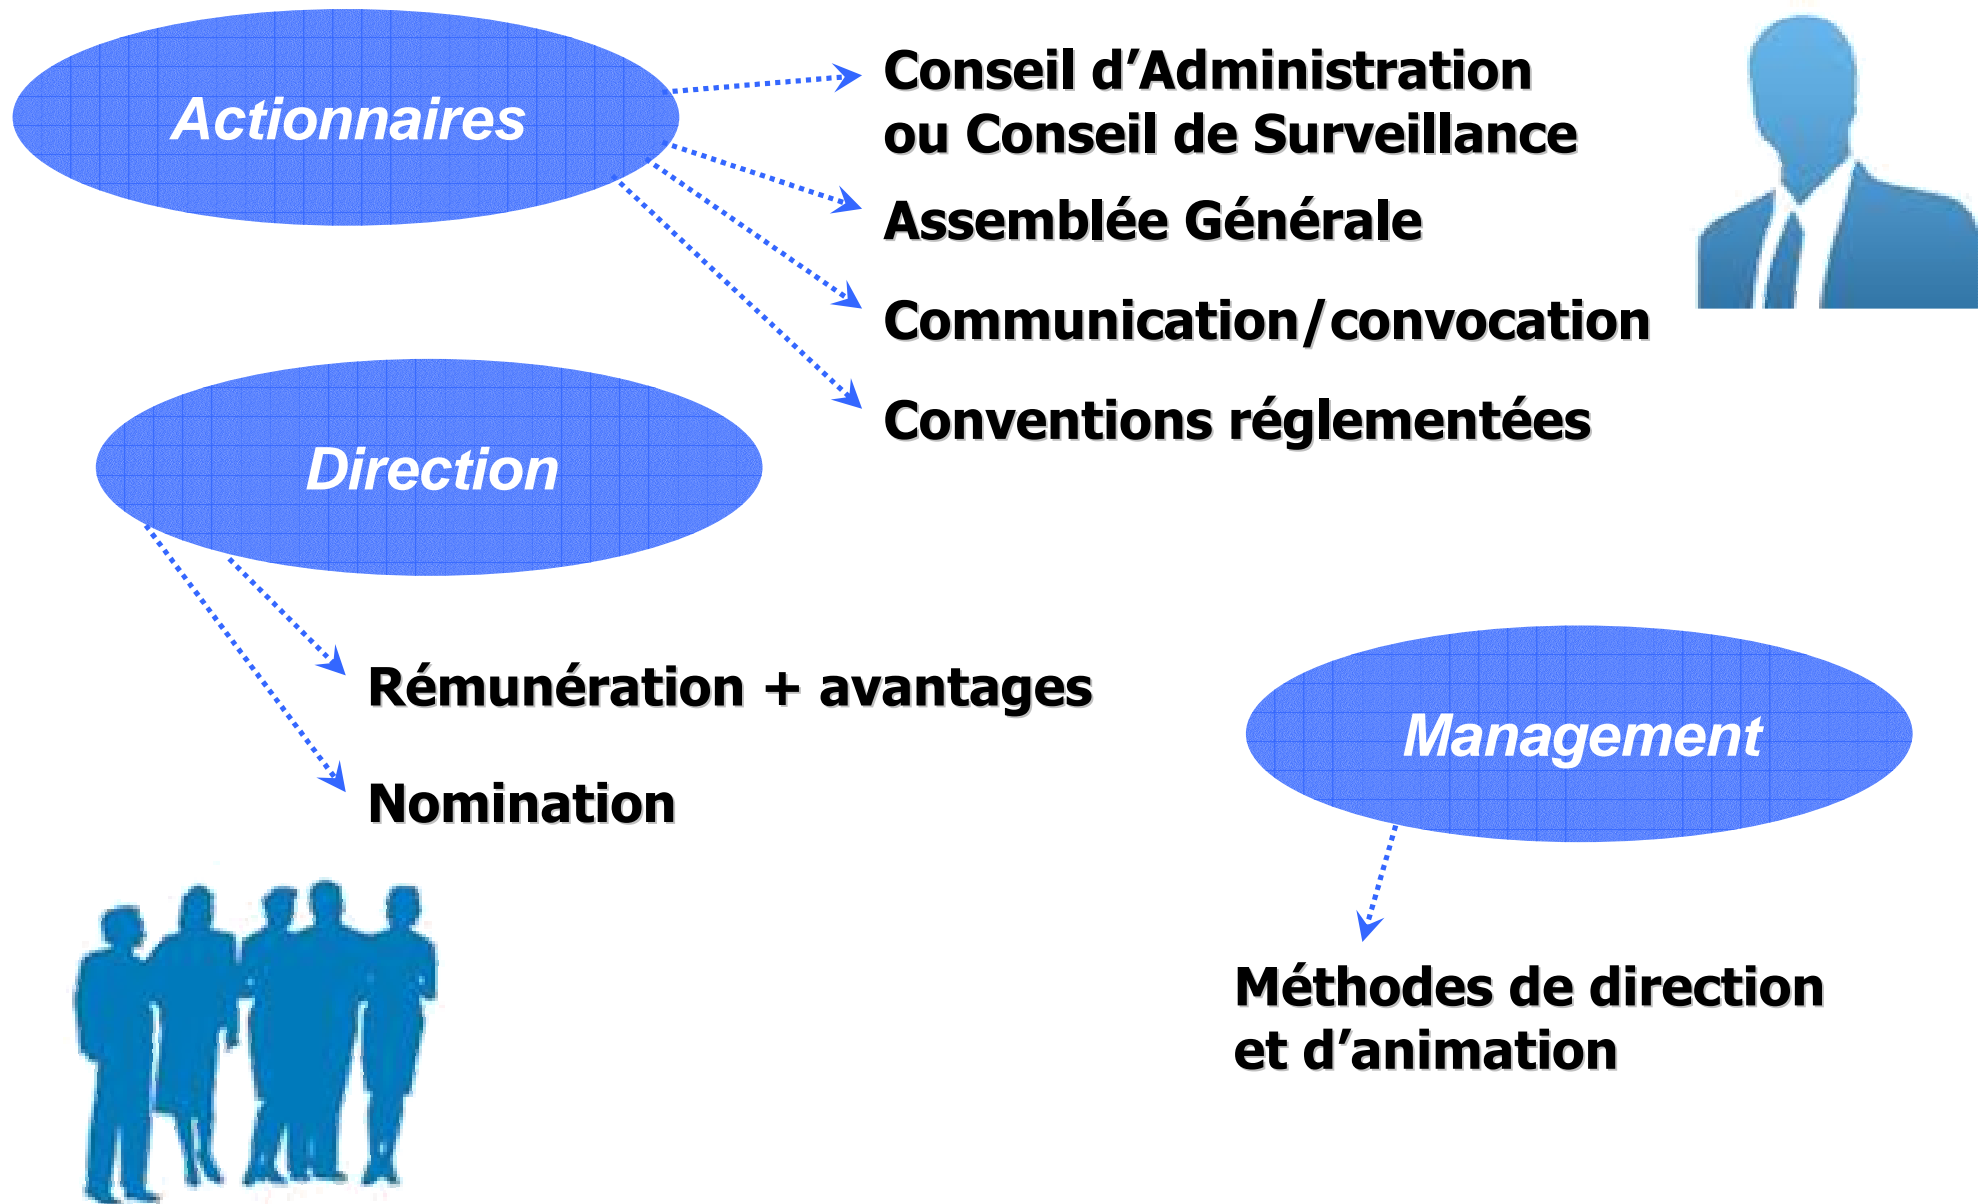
Actionnaires

Conseil d’Administration ou Conseil de Surveillance

Assemblée Générale

Communication/convocation

Conventions réglementées

Direction

Rémunération + avantages

Nomination

Management

Méthodes de direction et d’animation